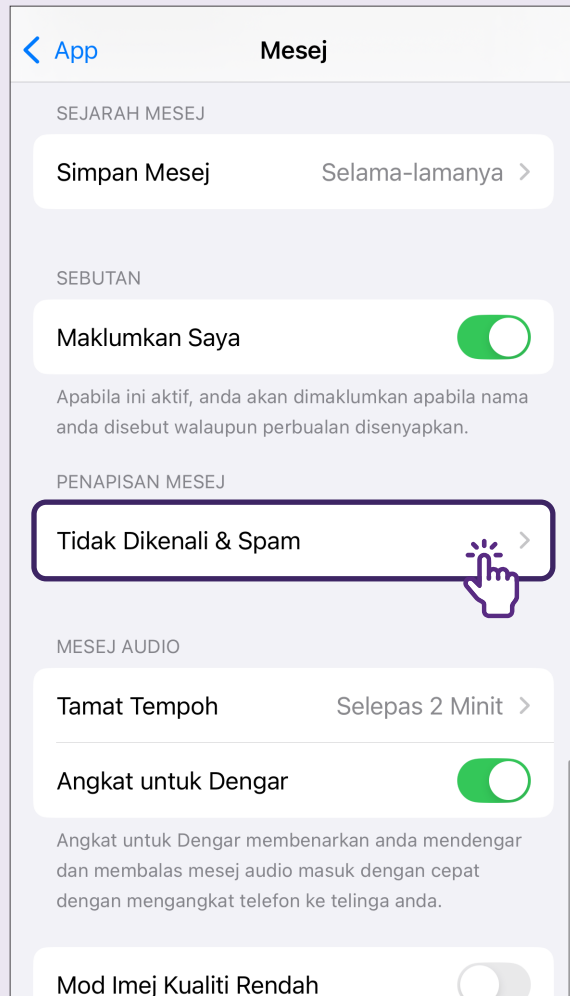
App

Mesej

SEJARAH MESEJ

Simpan Mesej Selama-lamanya

SEBUTAN

Maklumkan Saya

Apabila ini aktif, anda akan dimaklumkan apabila nama anda disebut walaupun perbualan disenyapkan.

PENAPISAN MESEJ

Tidak Dikenali & Spam

MESEJ AUDIO

Tamat Tempoh Selepas 2 Minit

Angkat untuk Dengar

Angkat untuk Dengar membenarkan anda mendengar dan membalas mesej audio masuk dengan cepat dengan mengangkat telefon ke telinga anda.

Mod Imej Kualiti Rendah